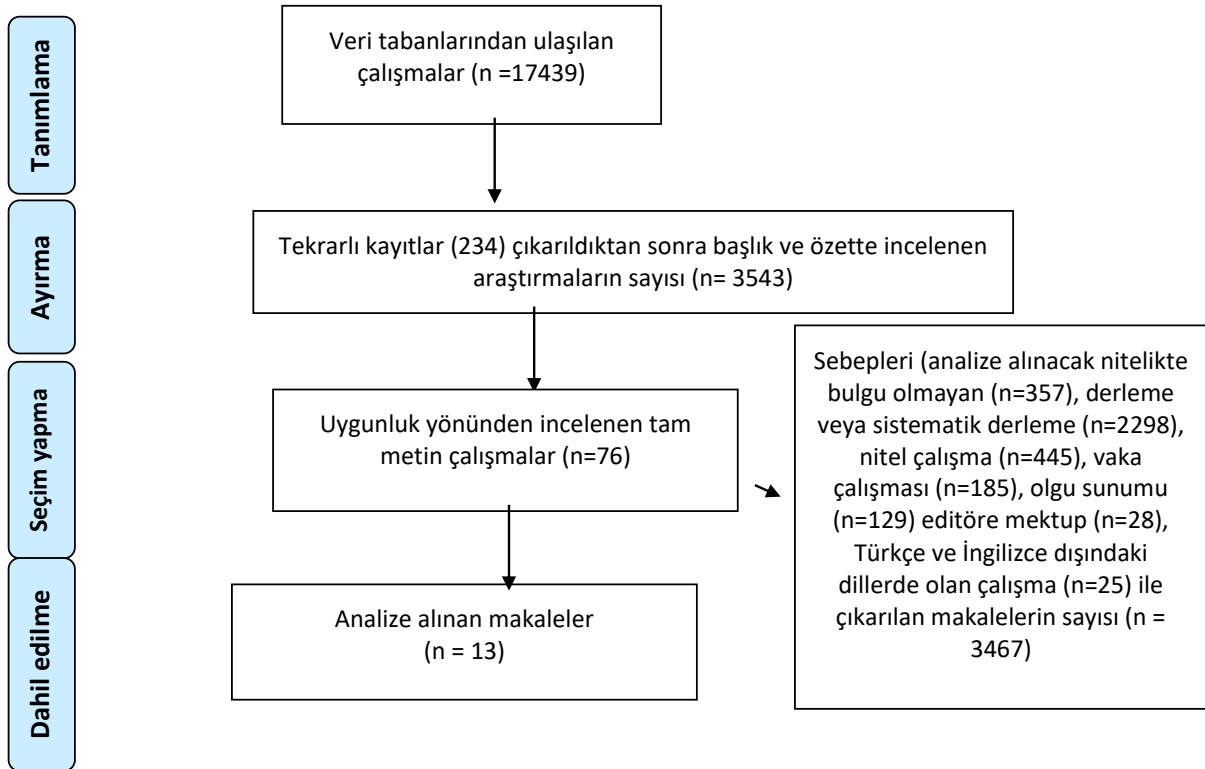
Tanımlama

Ayırma

Seçim yapma

Dahil edilme

Veri tabanlarından ulaşılan çalışmalar (n =17439)

Tekrarlı kayıtlar (234) çıkarıldıktan sonra başlık ve özette incelenen araştırmaların sayısı (n= 3543)

Uygunluk yönünden incelenen tam metin çalışmalar (n=76)

Sebepleri (analize alınacak nitelikte bulgu olmayan (n=357), derleme veya sistematik derleme (n=2298), nitel çalışma (n=445), vaka çalışması (n=185), olgu sunumu (n=129) editöre mektup (n=28), Türkçe ve İngilizce dışındaki dillerde olan çalışma (n=25) ile çıkarılan makalelerin sayısı (n = 3467)

Analize alınan makaleler (n = 13)